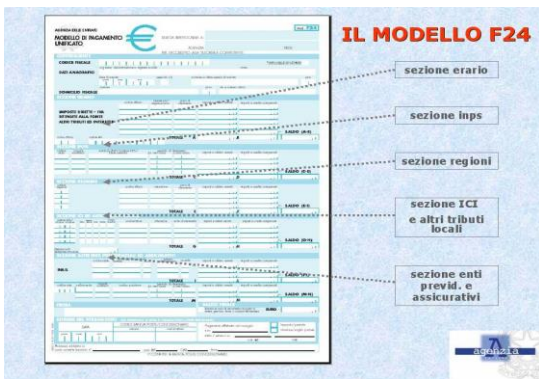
IL MODELLO F24

sezione erario

sezione inps

sezione regioni

sezione ICI e altri tributi locali

sezione enti previd. e assicurativi

AGENZIA DELLE ENTRATE
MODELLO DI PAGAMENTO UNIFICATO

Mod. F24

CODICE FISCALE

DATI ANAGRAFICI

DOMICILIO FISCALE

IMPOSTE DIRETTE - IVA
RITENUTE ALLA FONTE
ALTRI TRIBUTI ED INTERESSI

TOTALE

SALDO

TOTALE

SALDO

TOTALE

SALDO

TOTALE

SALDO

INAIL

TOTALE

SALDO

TOTALE

SALDO

EURO

agenzia